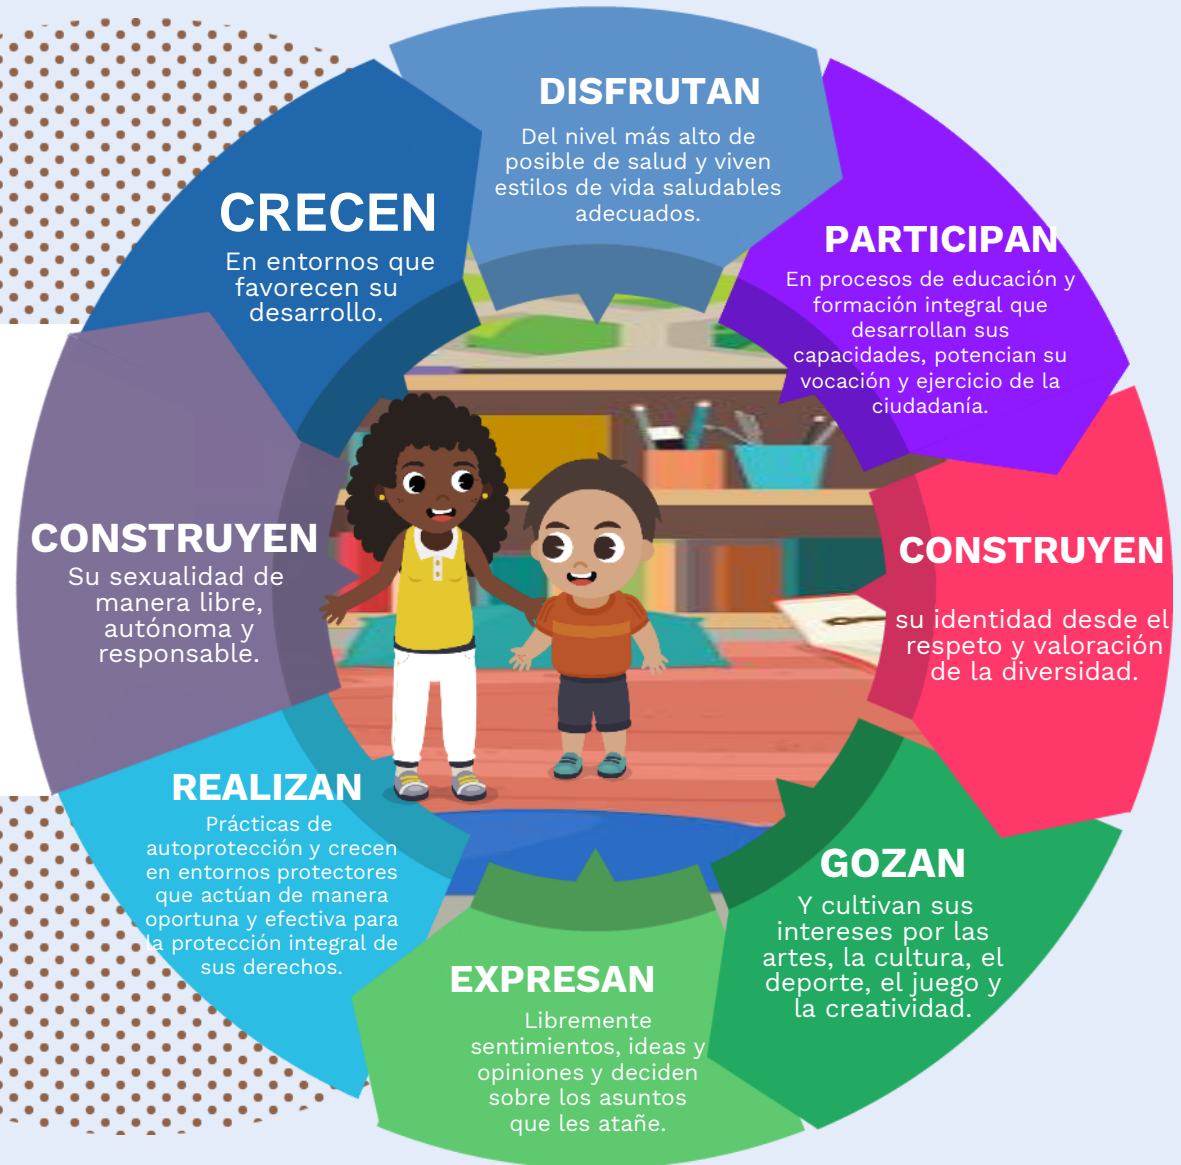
DISFRUTAN
Del nivel más alto de posible de salud y viven estilos de vida saludables adecuados.

PARTICIPAN
En procesos de educación y formación integral que desarrollan sus capacidades, potencian su vocación y ejercicio de la ciudadanía.

CONSTRUYEN
su identidad desde el respeto y valoración de la diversidad.

GOZAN
Y cultivan sus intereses por las artes, la cultura, el deporte, el juego y la creatividad.

EXPRESAN
Libremente sentimientos, ideas y opiniones y deciden sobre los asuntos que les atañe.

REALIZAN
Prácticas de autoprotección y crecen en entornos protectores que actúan de manera oportuna y efectiva para la protección integral de sus derechos.

CONSTRUYEN
Su sexualidad de manera libre, autónoma y responsable.

CRECEN
En entornos que favorecen su desarrollo.